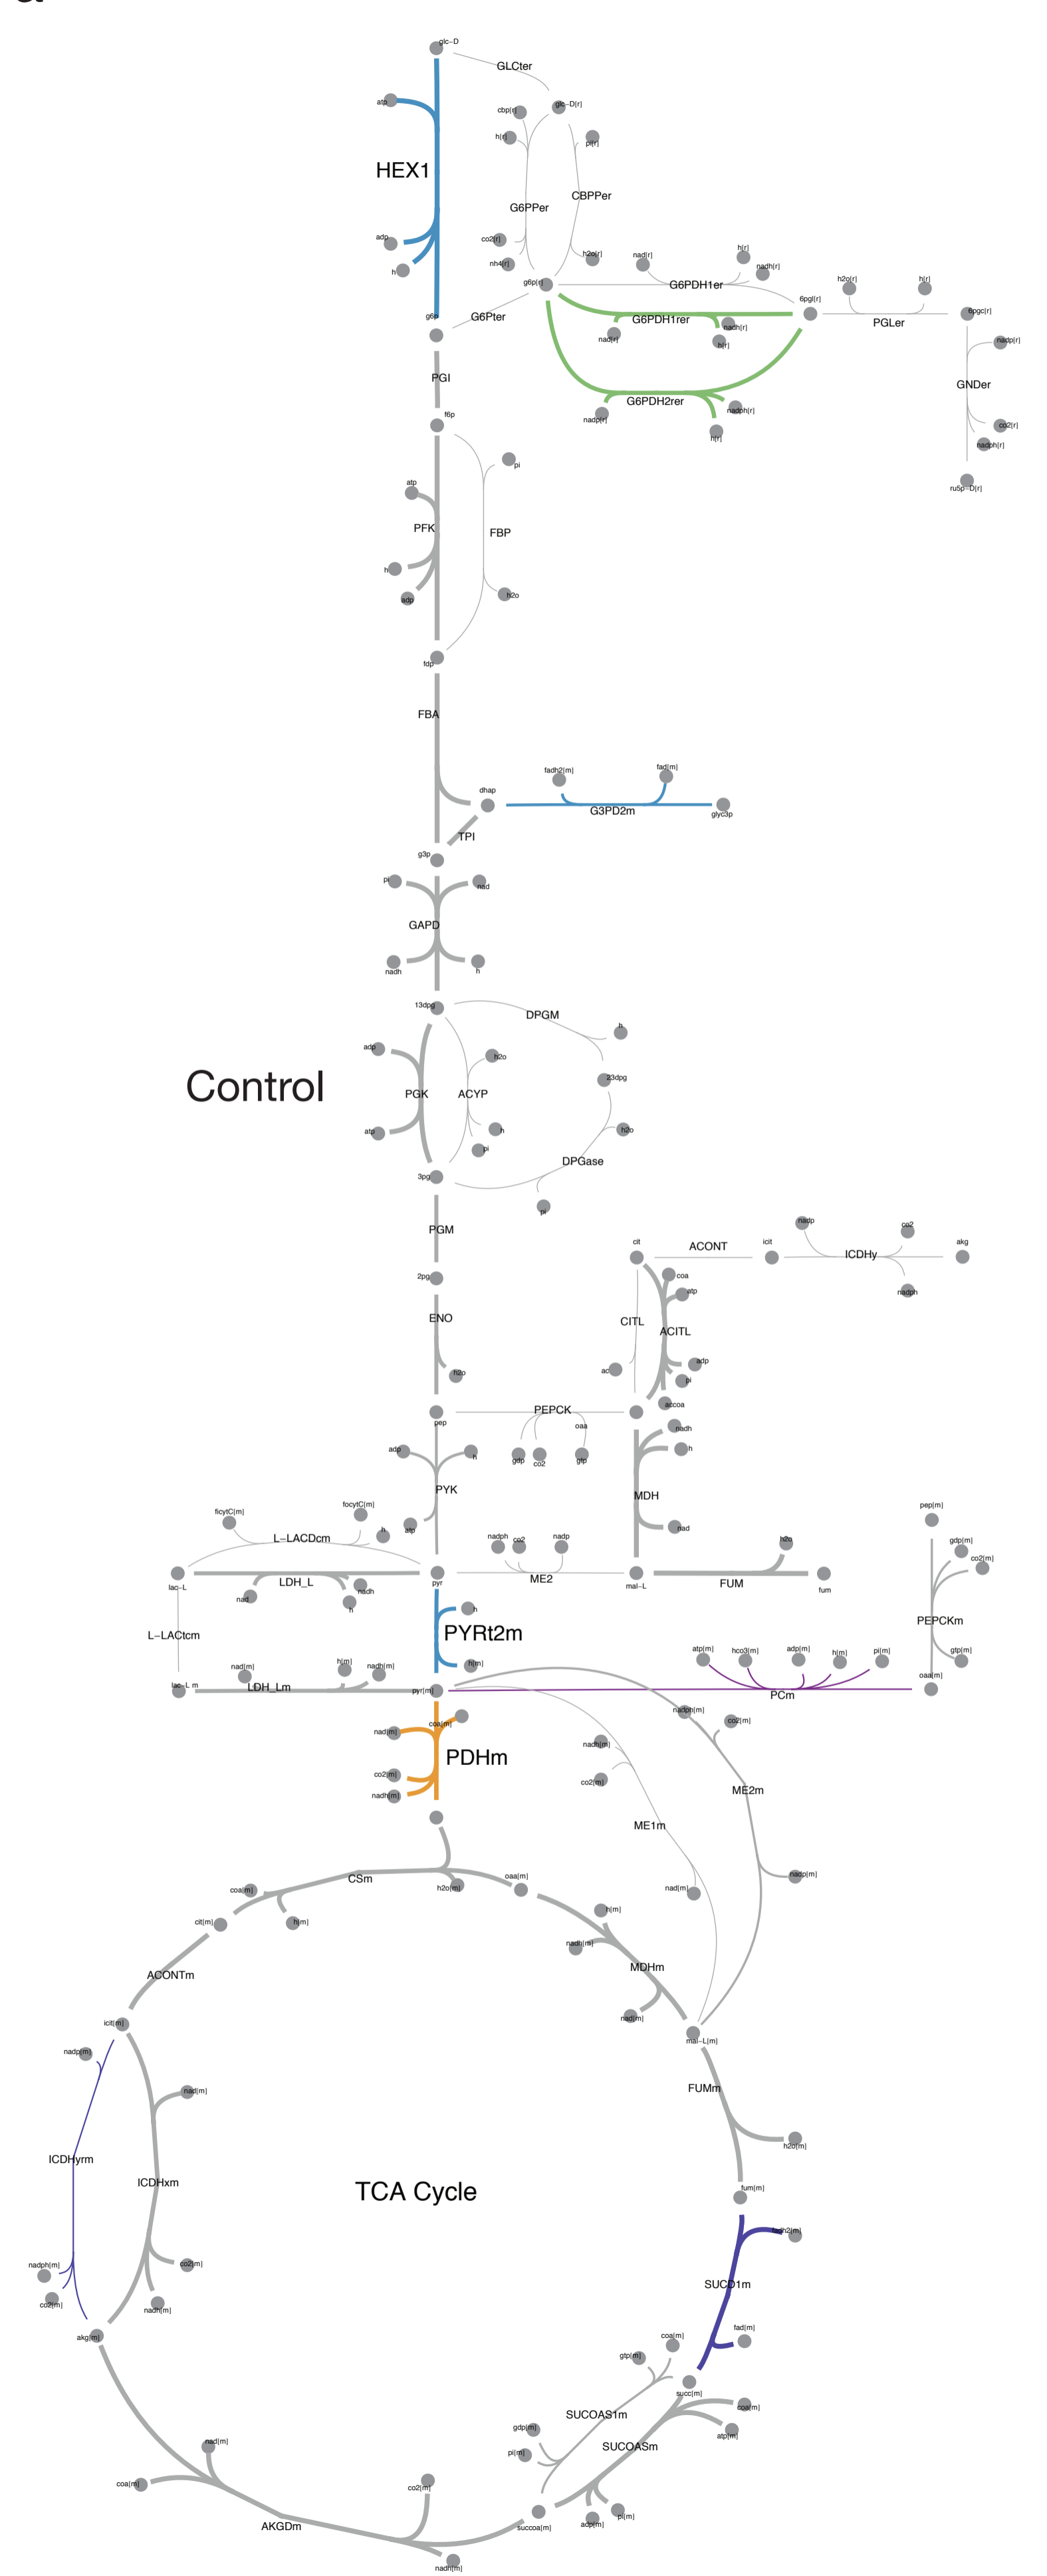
glc-D
GLCter
atp
HEX1
adp
h
g6p
cbp[r]
glc-D[r]
h[r]
pi[r]
G6PPer
CBPPer
co2[r]
nh4[r]
h2o[r]
g6p[r]
nad[r]
h[r]
nadh[r]
G6PDH1er
h2o[r]
h[r]
6pgl[r]
6pgc[r]
G6Pter
G6PDH1rer
nadh[r]
nad[r]
h[r]
PGLer
nadp[r]
GNDer
G6PDH2rer
nadph[r]
nadp[r]
h[r]
co2[r]
nadph[r]
ru5p-D[r]
PGI
f6p
pi
atp
PFK
FBP
h
adp
h2o
fdp
FBA
fadh2[m]
fad[m]
dhap
G3PD2m
glyc3p
TPI
g3p
pi
nad
GAPD
nadh
h
13dpg
DPGM
h
adp
h2o
Control
PGK
ACYP
23dpg
atp
h
h2o
pi
DPGase
3pg
pi
PGM
nadp
co2
cit
ACONT
icit
ICDHy
akg
coa
nadph
2pg
atp
CITL
ACITL
ENO
ac
adp
pi
h2o
pep
PEPCK
accoa
oaa
nadh
adp
h
gdp
co2
gtp
PYK
MDH
ficytC[m]
focytC[m]
pep[m]
L-LACDcm
h
atp
nadph
co2
nadp
nad
h2o
gdp[m]
co2[m]
lac-L
LDH_L
pyr
ME2
mal-L
FUM
fum
nad
nadh
h
PEPCKm
L-LACtcm
h
PYRt2m
gtp[m]
nad[m]
h[m]
nadh[m]
h[m]
atp[m]
hco3[m]
adp[m]
h[m]
pi[m]
lac-L m
LDH_Lm
pyr[m]
PCm
oaa[m]
nadph[m]
co2[m]
coa[m]
nad[m]
PDHm
nadh[m]
co2[m]
co2[m]
ME2m
nadh[m]
ME1m
nad[m]
nadp[m]
CSm
oaa[m]
coa[m]
h2o[m]
h[m]
cit[m]
h[m]
nadh[m]
MDHm
ACONTm
nad[m]
icit[m]
mal-L[m]
nadp[m]
nad[m]
FUMm
ICDHyrm
ICDHxm
TCA Cycle
h2o[m]
fum[m]
fadh2[m]
nadph[m]
co2[m]
SUCD1m
co2[m]
nadh[m]
fad[m]
akg[m]
coa[m]
gtp[m]
succ[m]
coa[m]
SUCOAS1m
atp[m]
gdp[m]
SUCOASm
pi[m]
nad[m]
coa[m]
co2[m]
succoa[m]
adp[m]
pi[m]
AKGDm
nadh[m]